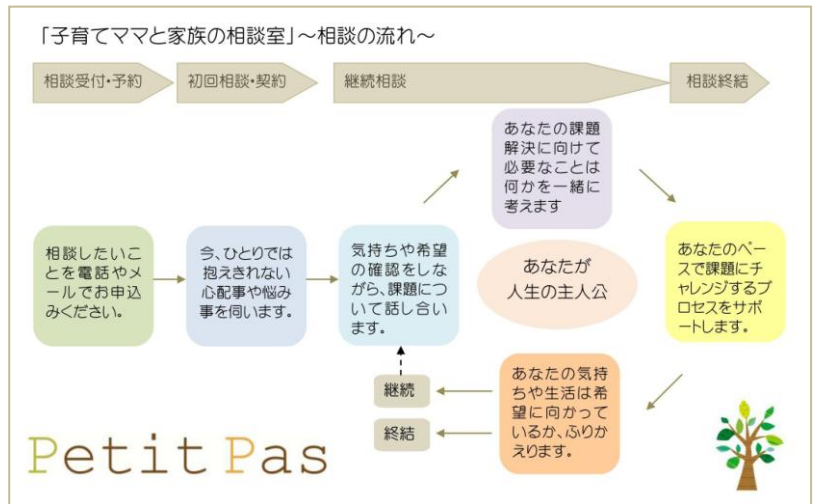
「子育てママと家族の相談室」～相談の流れ～

相談受付・予約

初回相談・契約

継続相談

相談終結

相談したいことを電話やメールでお申込みください。

今、ひとりでは抱えきれない心配事や悩み事を伺います。

気持ちや希望の確認をしながら、課題について話し合います。

あなたの課題解決に向けて必要なことは何かを一緒に考えます

あなたが人生の主人公

あなたのペースで課題にチャレンジするプロセスをサポートします。

あなたの気持ちや生活は希望に向かっているか、ふりかえります。

継続

終結

Petit Pas